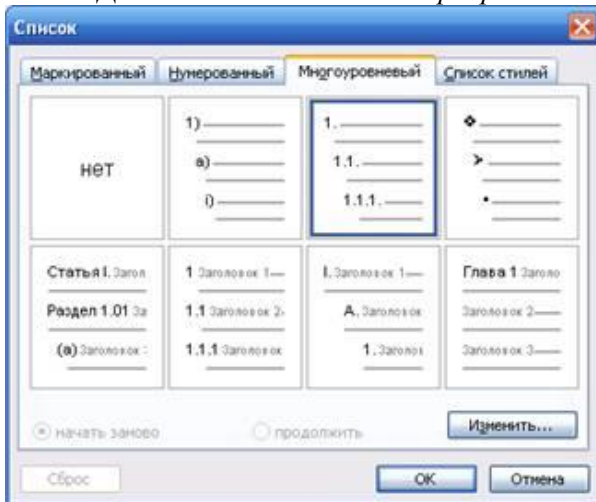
Список

Маркированный | Нумерованный | Многоуровневый | Список стилей

нет

1)
a)
i)

1.
1.1.
1.1.1.

Статья I. Заголо
Раздел 1.01 За
(a) Заголовок

1 Заголовок 1
1.1 Заголовок 2
1.1.1 Заголовок

I. Заголовок 1
A. Заголовок
1. Заголов

Глава 1 Заголо
Заголовок 2
Заголовок 3

начать заново
продолжить
Изменить...

Сброс
OK
Отмена